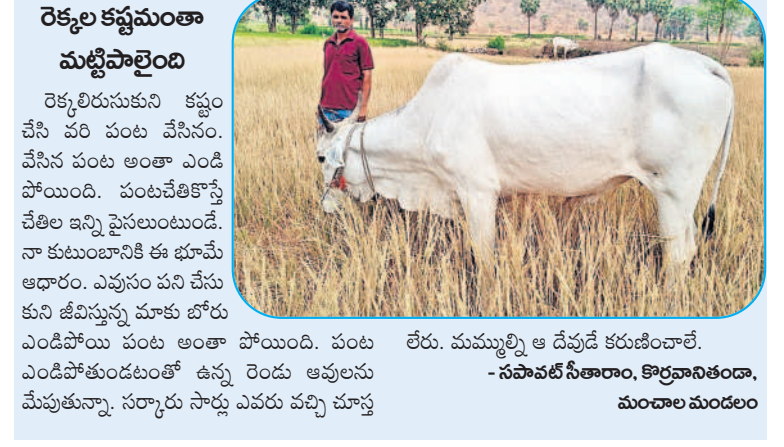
రెక్కల కష్టమంతా మట్టిపాలైంది

రెక్కలిరుసుకుని కష్టం చేసి వరి పంట వేసినం. వేసిన పంట అంతా ఎండి పోయింది. పంటచేతికొస్తే చేతిల ఇన్ని పైసలుంటుండే. నా కుటుంబానికి ఈ భూమే ఆధారం. ఎవుసం పని చేసు కుని జీవిస్తున్న మాకు బోరు ఎండిపోయి పంట అంతా పోయింది. పంట ఎండిపోతుండటంతో ఉన్న రెండు ఆవులను మేపుతున్నా. సర్కారు సార్లు ఎవరు వచ్చి చూస్త లేరు. మమ్ముల్ని ఆ దేవుడే కరుణించాలే.

- సపావట్ సీతారాం, కొర్రవానితండా, మంచాల మండలం